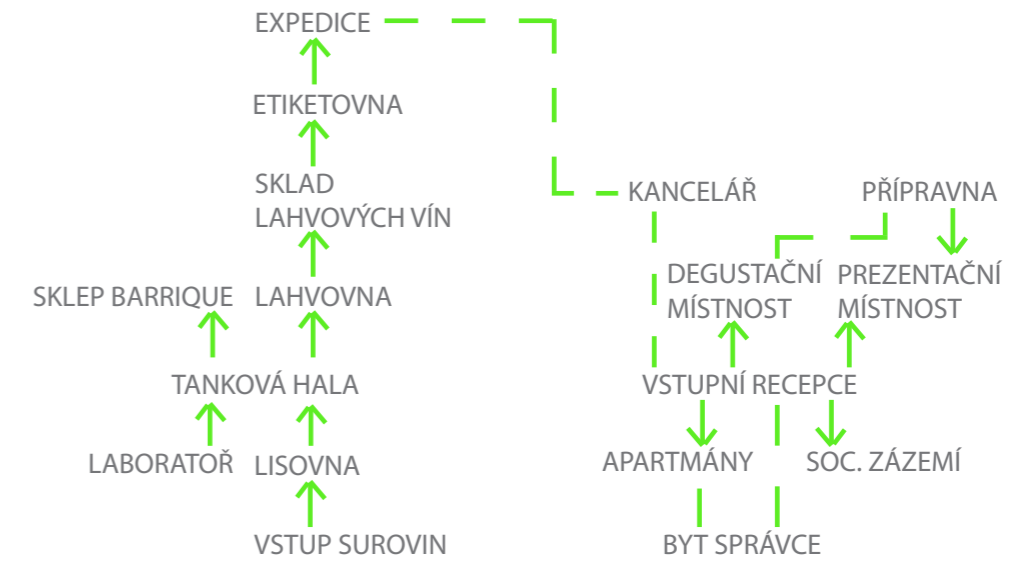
EXPEDICE

ETIKETOVNA

SKLAD LAHVOVÝCH VÍN

SKLEP BARRIQUE

LAHVOVNA

TANKOVÁ HALA

LABORATOŘ

LISOVNA

VSTUP SUROVIN

KANCELÁŘ

PŘÍPRAVNA

DEGUSTAČNÍ MÍSTNOST

PREZENTAČNÍ MÍSTNOST

VSTUPNÍ RECEPCE

APARTMÁNY

SOC. ZÁZEMÍ

BYT SPRÁVCE